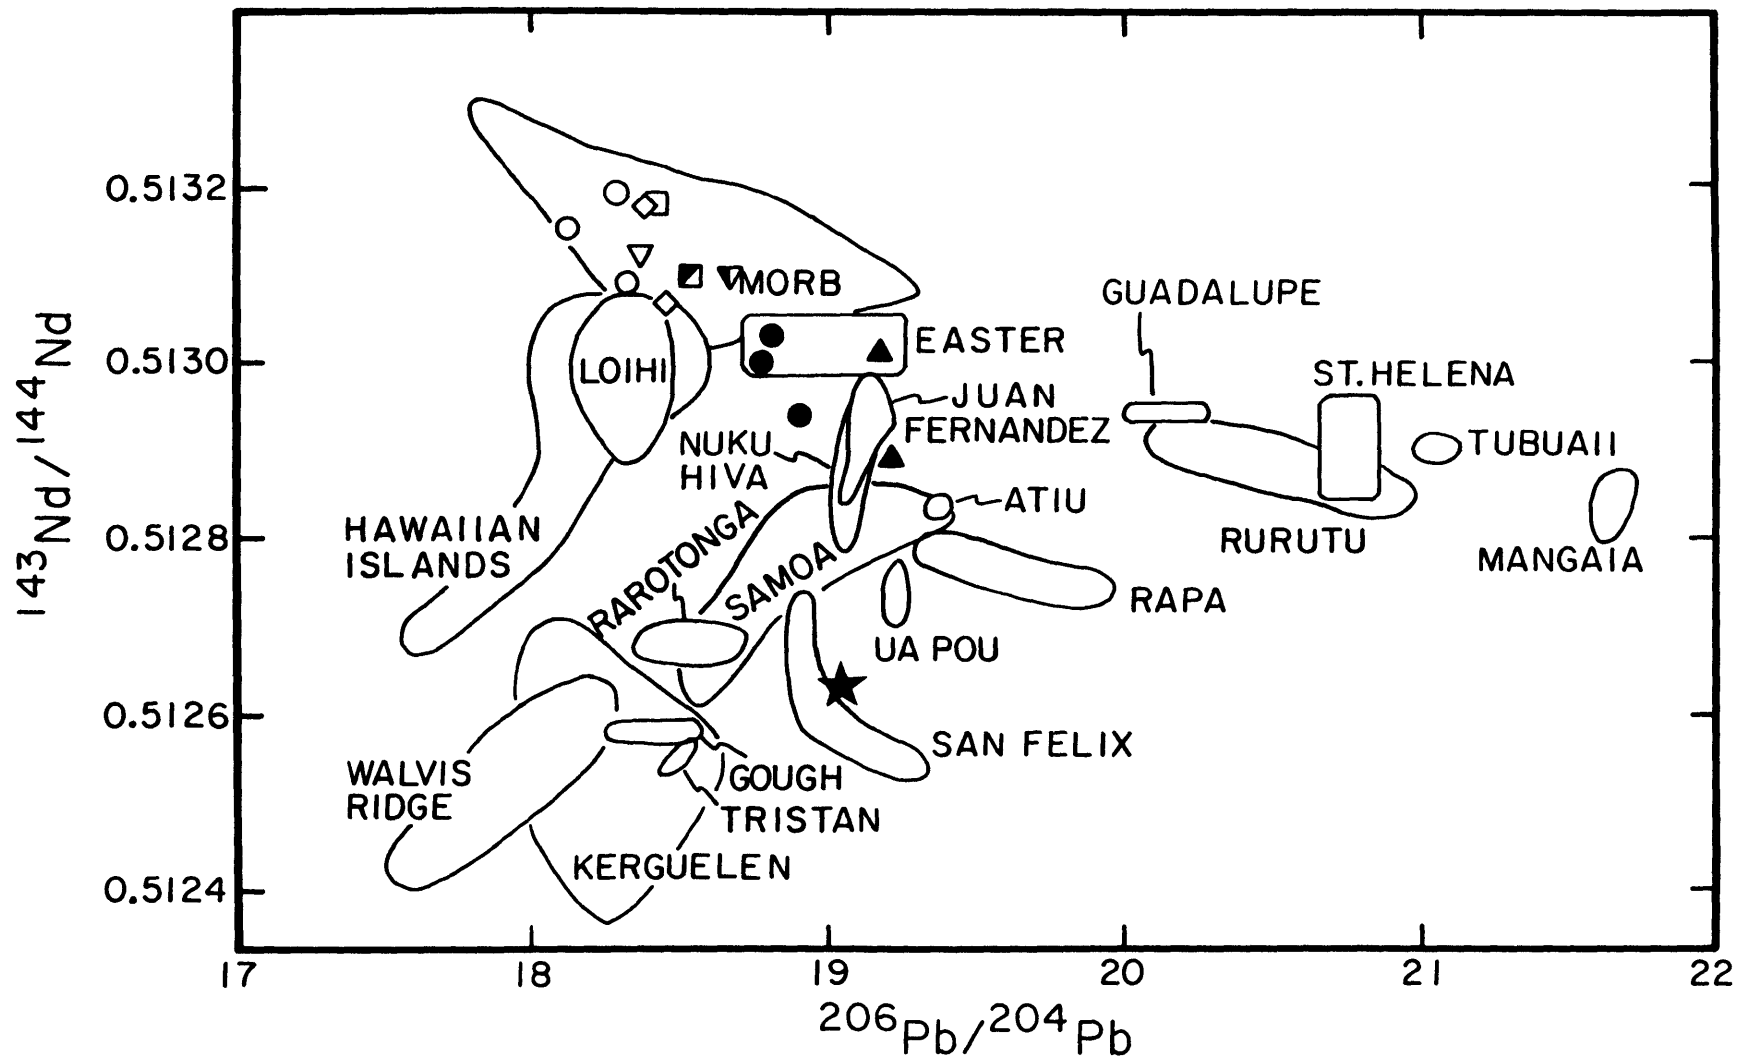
$^{143}Nd/^{144}Nd$

0.5132
0.5130
0.5128
0.5126
0.5124

MORB
GUADALUPE
LOIHI
EASTER
ST. HELENA
JUAN FERNANDEZ
TUBUAII
NUKU HIVA
ATIU
HAWAIIAN ISLANDS
RURUTU
MANGAIA
RAROTONGA
SAMOA
RAPA
UA POU
SAN FELIX
WALVIS RIDGE
GOUGH
TRISTAN
KERGUELEN

17
18
19
20
21
22
$^{206}Pb/^{204}Pb$